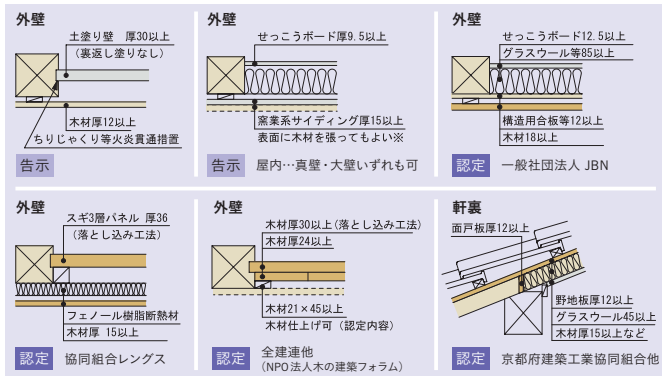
外壁

土塗り壁　厚30以上
（裏返し塗りなし）

木材厚12以上
ちりじゃくり等火炎貫通措置

告示

外壁

せっこうボード厚9.5以上

窯業系サイディング厚15以上
表面に木材を張ってもよい※

告示　屋内…真壁・大壁いずれも可

外壁

せっこうボード12.5以上
グラスウール等85以上

構造用合板等12以上
木材18以上

認定　一般社団法人 JBN

外壁

スギ3層パネル　厚36
（落とし込み工法）

フェノール樹脂断熱材
木材厚 15以上

認定　協同組合レングス

外壁

木材厚30以上（落とし込み工法）
木材厚24以上

木材21×45以上
木材仕上げ可（認定内容）

認定　全建連他
（NPO法人木の建築フォラム）

軒裏

面戸板厚12以上

野地板厚12以上
グラスウール45以上
木材厚15以上など

認定　京都府建築工業協同組合他